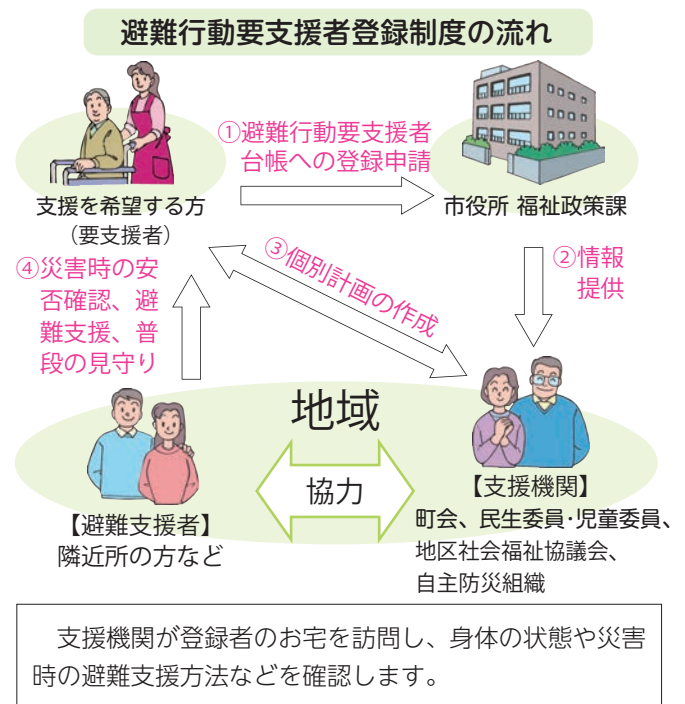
避難行動要支援者登録制度の流れ

①避難行動要支援者台帳への登録申請

支援を希望する方
（要支援者）

市役所 福祉政策課

②情報提供

③個別計画の作成

④災害時の安否確認、避難支援、普段の見守り

地域

協力

【避難支援者】
隣近所の方など

【支援機関】
町会、民生委員･児童委員、地区社会福祉協議会、自主防災組織

支援機関が登録者のお宅を訪問し、身体の状態や災害時の避難支援方法などを確認します。